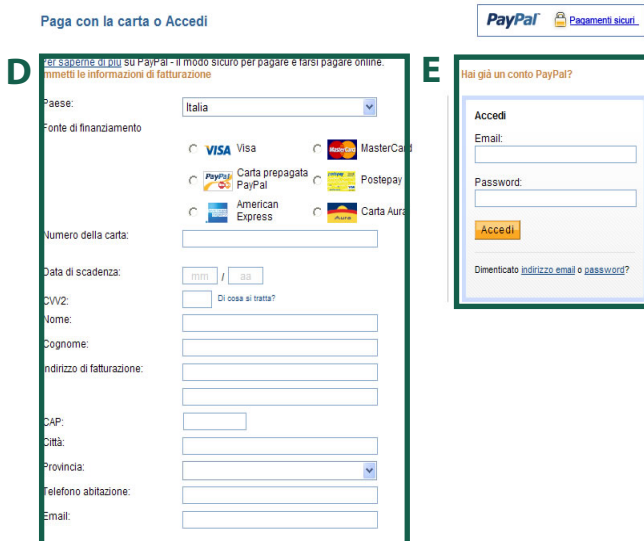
Paga con la carta o Accedi

PayPal Pagamenti sicuri

D

Per saperne di più su PayPal - il modo sicuro per pagare e farsi pagare online.
Immetti le informazioni di fatturazione

Paese: Italia

Fonte di finanziamento

VISA Visa
MasterCard
Carta prepagata PayPal
Postepay
American Express
Carta Aura

Numero della carta:

Data di scadenza: mm / aa

CVV2: Di cosa si tratta?

Nome:

Cognome:

Indirizzo di fatturazione:

CAP:

Città:

Provincia:

Telefono abitazione:

Email:

E

Hai già un conto PayPal?

Accedi

Email:

Password:

Accedi

Dimenticato indirizzo email o password?